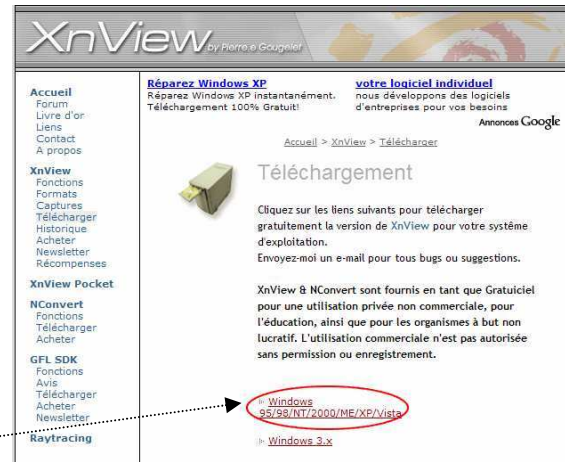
XnView by Pierre-e Gougelet

Accueil
Forum
Livre d'or
Liens
Contact
A propos

XnView
Fonctions
Formats
Captures
Télécharger
Historique
Acheter
Newsletter
Récompenses

XnView Pocket

NConvert
Fonctions
Télécharger
Acheter

GFL SDK
Fonctions
Avis
Télécharger
Acheter
Newsletter

Raytracing

Réparez Windows XP
Réparez Windows XP instantanément. Téléchargement 100% Gratuit!

votre logiciel individuel
nous développons des logiciels d'entreprises pour vos besoins

Annonces Google

Accueil > XnView > Télécharger

Téléchargement

Cliquez sur les liens suivants pour télécharger gratuitement la version de XnView pour votre système d'exploitation.
Envoyez-moi un e-mail pour tous bugs ou suggestions.

XnView & NConvert sont fournis en tant que Gratuiciel pour une utilisation privée non commerciale, pour l'éducation, ainsi que pour les organismes à but non lucratif. L'utilisation commerciale n'est pas autorisée sans permission ou enregistrement.

Windows 95/98/NT/2000/ME/XP/Vista

Windows 3.x